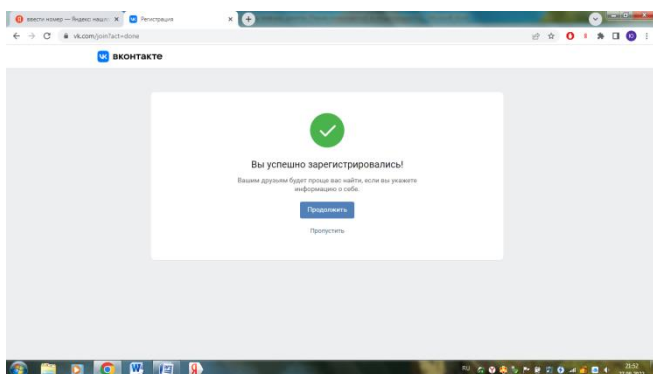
ввести номер — Яндекс нашл ×
Регистрация ×
vk.com/join?act=done
ВКОНТАКТЕ

Вы успешно зарегистрировались!

Вашим друзьям будет проще вас найти, если вы укажете информацию о себе.

Продолжить

Пропустить

RU
21:52